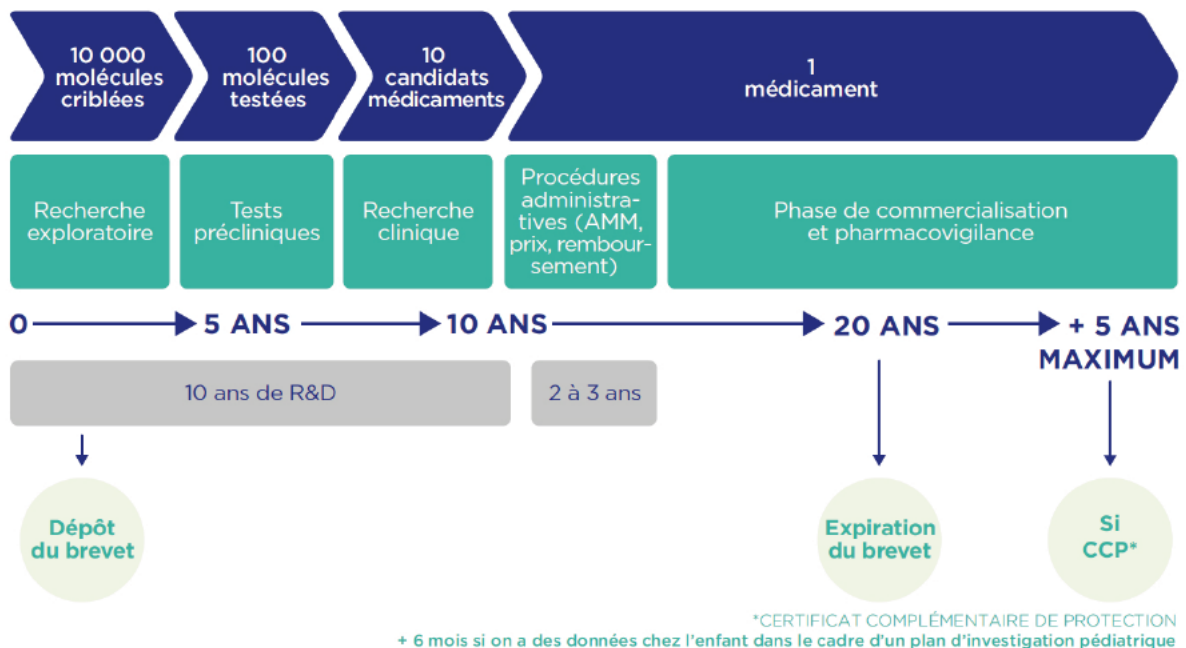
10 000 molécules criblées

100 molécules testées

10 candidats médicaments

1 médicament

Recherche exploratoire

Tests précliniques

Recherche clinique

Procédures administratives (AMM, prix, remboursement)

Phase de commercialisation et pharmacovigilance

0

5 ANS

10 ANS

20 ANS

+ 5 ANS MAXIMUM

10 ans de R&D

2 à 3 ans

Dépôt du brevet

Expiration du brevet

Si CCP*

*CERTIFICAT COMPLÉMENTAIRE DE PROTECTION
+ 6 mois si on a des données chez l'enfant dans le cadre d'un plan d'investigation pédiatrique